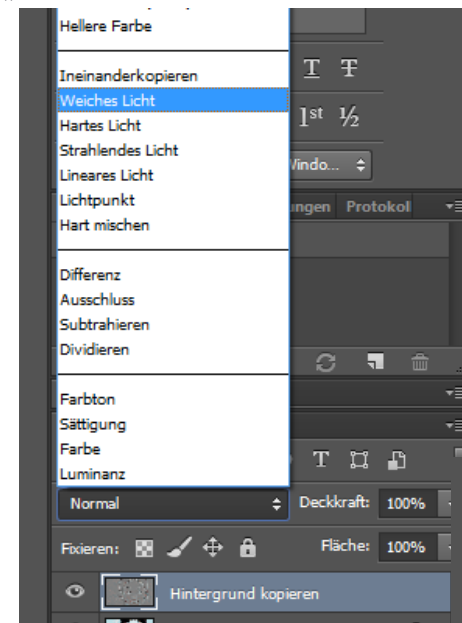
Hellere Farbe

Ineinanderkopieren
Weiches Licht
Hartes Licht
Strahlendes Licht
Lineares Licht
Lichtpunkt
Hart mischen

Differenz
Ausschluss
Subtrahieren
Dividieren

Farbton
Sättigung
Farbe
Luminanz

T Ŧ
1st ½
Windo...
ungen Protokol
Normal
Deckkraft: 100%
Fixieren:
Fläche: 100%
Hintergrund kopieren